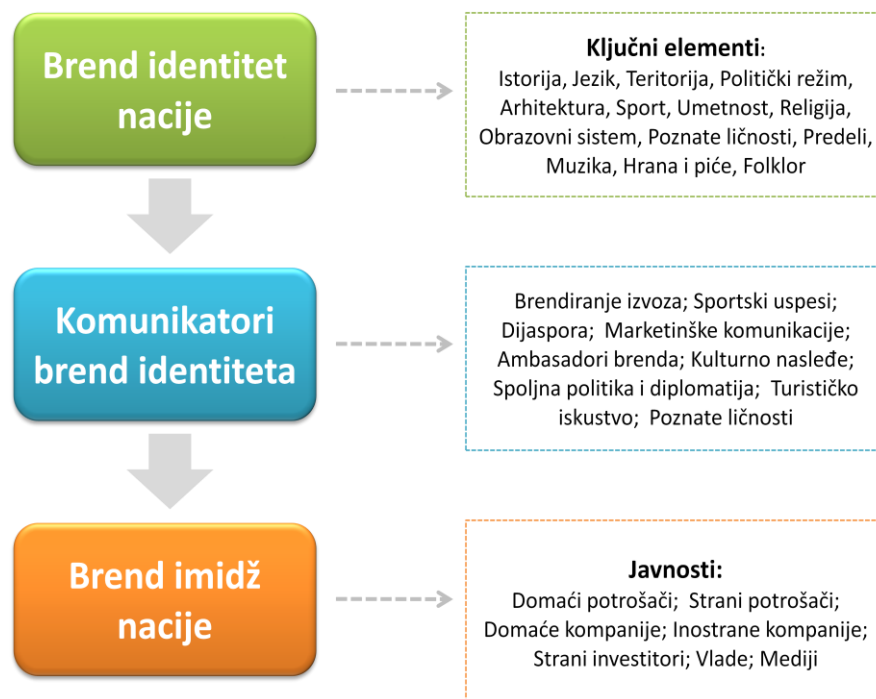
Brend identitet nacije

Ključni elementi:
Istorija, Jezik, Teritorija, Politički režim, Arhitektura, Sport, Umetnost, Religija, Obrazovni sistem, Poznate ličnosti, Predeli, Muzika, Hrana i piće, Folklor

Komunikatori brend identiteta

Brendiranje izvoza; Sportski uspesi; Dijaspora; Marketinške komunikacije; Ambasadori brenda; Kulturno nasleđe; Spoljna politika i diplomatija; Turističko iskustvo; Poznate ličnosti

Brend imidž nacije

Javnosti:
Domaći potrošači; Strani potrošači; Domaće kompanije; Inostrane kompanije; Strani investitori; Vlade; Mediji